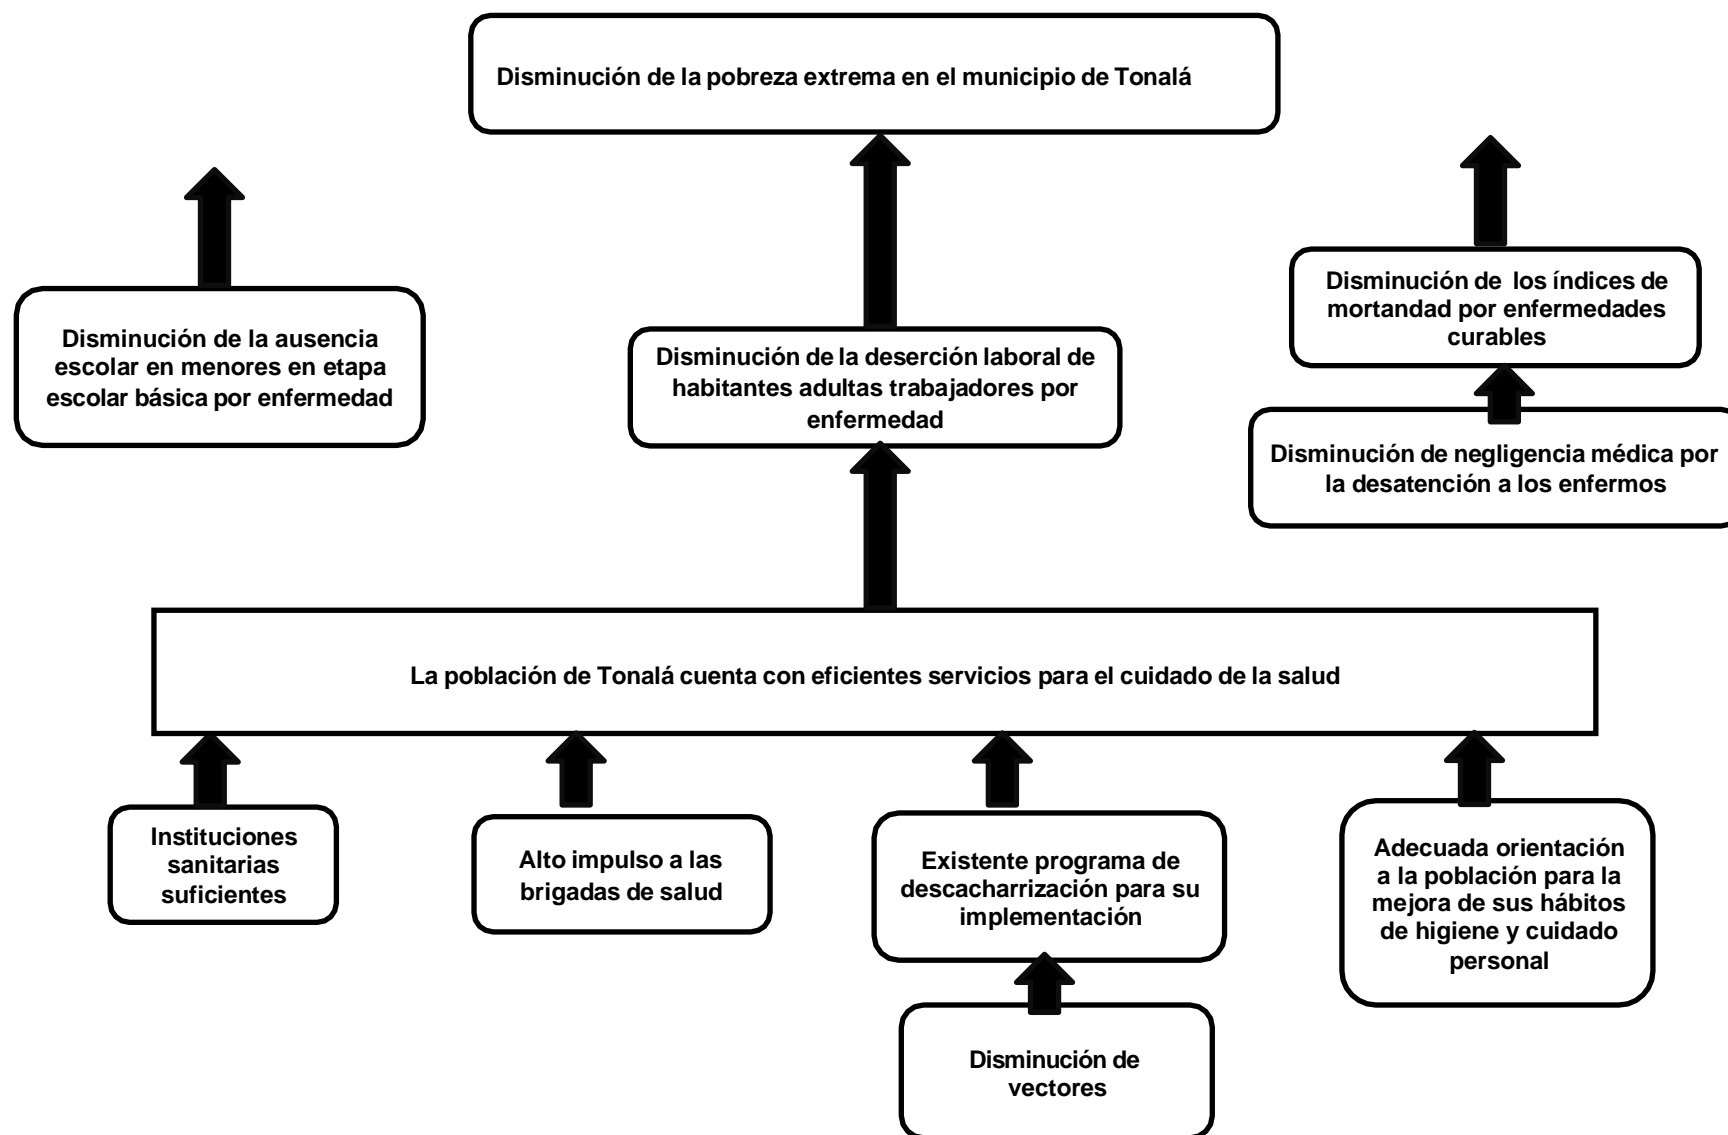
Disminución de la pobreza extrema en el municipio de Tonalá

Disminución de la ausencia escolar en menores en etapa escolar básica por enfermedad

Disminución de la deserción laboral de habitantes adultas trabajadores por enfermedad

Disminución de los índices de mortandad por enfermedades curables

Disminución de negligencia médica por la desatención a los enfermos

La población de Tonalá cuenta con eficientes servicios para el cuidado de la salud

Instituciones sanitarias suficientes

Alto impulso a las brigadas de salud

Existente programa de descacharrización para su implementación

Adecuada orientación a la población para la mejora de sus hábitos de higiene y cuidado personal

Disminución de vectores